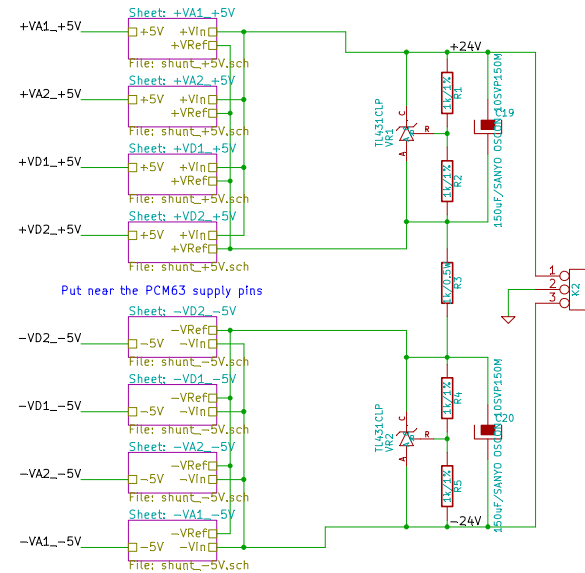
+VA1_+5V
Sheet: +VA1_+5V
+5V
+Vin
+VRef
File: shunt_+5V.sch

+VA2_+5V
Sheet: +VA2_+5V
+5V
+Vin
+VRef
File: shunt_+5V.sch

+VD1_+5V
Sheet: +VD1_+5V
+5V
+Vin
+VRef
File: shunt_+5V.sch

+VD2_+5V
Sheet: +VD2_+5V
+5V
+Vin
+VRef
File: shunt_+5V.sch

+24V
TL431CLP
VR1
C
R
A
1k/1%
R1
1k/1%
R2
C19
150uF/SANYO OSCON 10SVP150M

1k/0.5%
R3

1
2
3
K2

Put near the PCM63 supply pins

-VD2_-5V
Sheet: -VD2_-5V
-VRef
-5V
-Vin
File: shunt_-5V.sch

-VD1_-5V
Sheet: -VD1_-5V
-VRef
-5V
-Vin
File: shunt_-5V.sch

-VA2_-5V
Sheet: -VA2_-5V
-VRef
-5V
-Vin
File: shunt_-5V.sch

-VA1_-5V
Sheet: -VA1_-5V
-VRef
-5V
-Vin
File: shunt_-5V.sch

TL431CLP
VR2
C
R
A
1k/1%
R4
1k/1%
R5
C20
150uF/SANYO OSCON 10SVP150M
-24V